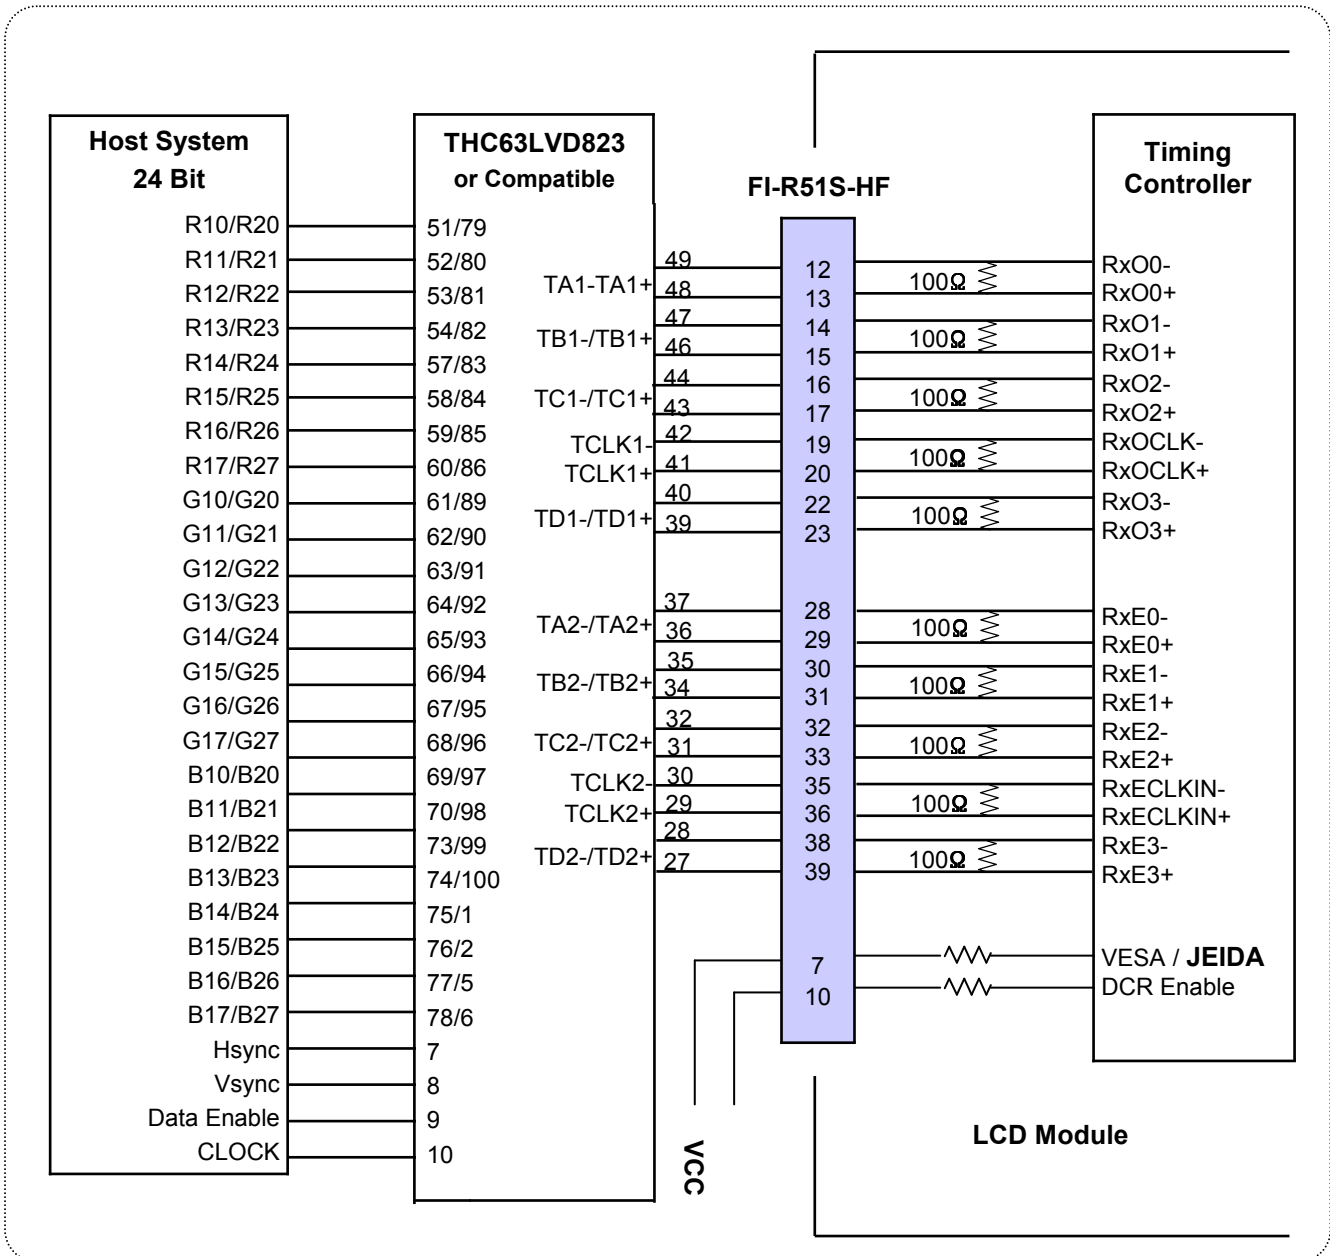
Host System
24 Bit

R10/R20
R11/R21
R12/R22
R13/R23
R14/R24
R15/R25
R16/R26
R17/R27
G10/G20
G11/G21
G12/G22
G13/G23
G14/G24
G15/G25
G16/G26
G17/G27
B10/B20
B11/B21
B12/B22
B13/B23
B14/B24
B15/B25
B16/B26
B17/B27
Hsync
Vsync
Data Enable
CLOCK

THC63LVD823
or Compatible

51/79
52/80
53/81
54/82
57/83
58/84
59/85
60/86
61/89
62/90
63/91
64/92
65/93
66/94
67/95
68/96
69/97
70/98
73/99
74/100
75/1
76/2
77/5
78/6
7
8
9
10

TA1-TA1+
TB1-/TB1+
TC1-/TC1+
TCLK1-
TCLK1+
TD1-/TD1+
TA2-/TA2+
TB2-/TB2+
TC2-/TC2+
TCLK2-
TCLK2+
TD2-/TD2+

49
48
47
46
44
43
42
41
40
39
37
36
35
34
32
31
30
29
28
27

FI-R51S-HF

12
13
14
15
16
17
19
20
22
23
28
29
30
31
32
33
35
36
38
39
7
10

VCC

100Ω
100Ω
100Ω
100Ω
100Ω
100Ω
100Ω
100Ω
100Ω
100Ω

Timing
Controller

RxO0-
RxO0+
RxO1-
RxO1+
RxO2-
RxO2+
RxOCLK-
RxOCLK+
RxO3-
RxO3+
RxE0-
RxE0+
RxE1-
RxE1+
RxE2-
RxE2+
RxECLKIN-
RxECLKIN+
RxE3-
RxE3+
VESA / JEIDA
DCR Enable

LCD Module